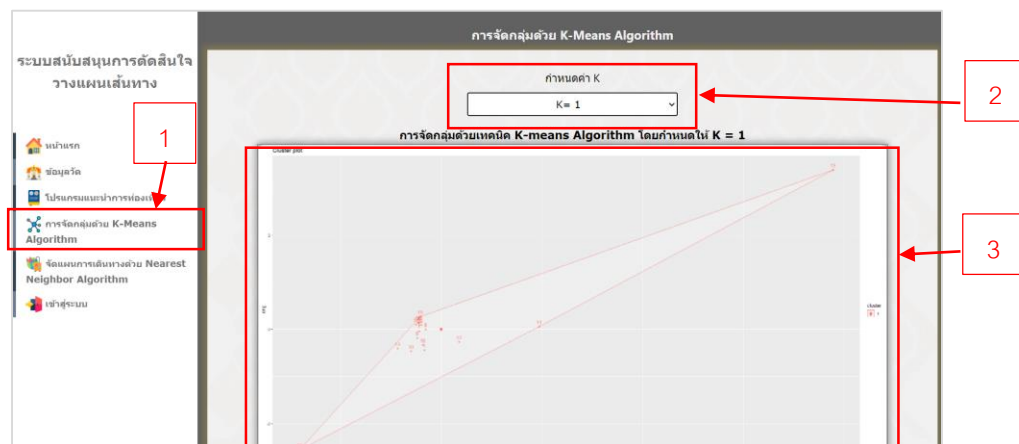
ระบบสนับสนุนการตัดสินใจวางแผนเส้นทาง

หน้าแรก

ข้อมูลวัด

โปรแกรมแนะนำการท่องเที่ยว

การจัดกลุ่มด้วย K-Means Algorithm

จัดแผนการเดินทางด้วย Nearest Neighbor Algorithm

เข้าสู่ระบบ

1

การจัดกลุ่มด้วย K-Means Algorithm

กำหนดค่า K

K= 1

2

การจัดกลุ่มด้วยเทคนิค K-means Algorithm โดยกำหนดให้ K = 1

Cluster plot

cluster

1

3